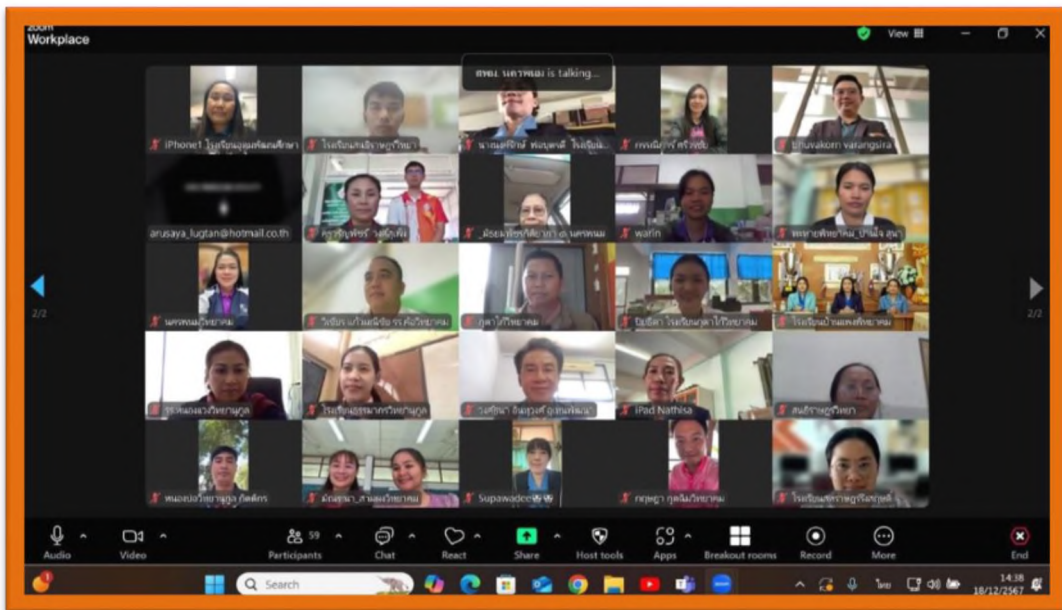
zoom
Workplace

View

สพม. นครพนม is talking...

iPhone1 โรงเรียน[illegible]

โรงเรียน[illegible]

นาย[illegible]

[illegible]

thanuvakorn varangsira

arusaya_lugtan@hotmail.co.th

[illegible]

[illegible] นครพนม

warin

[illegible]

2/2

นครพนมวิทยาคม

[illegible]

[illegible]

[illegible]

โรงเรียน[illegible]

2/2

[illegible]

โรงเรียน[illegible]

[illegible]

iPad Nathisa

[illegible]

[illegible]

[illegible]

Supawadee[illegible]

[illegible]

โรงเรียน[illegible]

Audio

Video

59

Participants

Chat

React

Share

Host tools

Apps

Breakout rooms

Record

More

End

Search

ไทย

14:38

18/12/2567